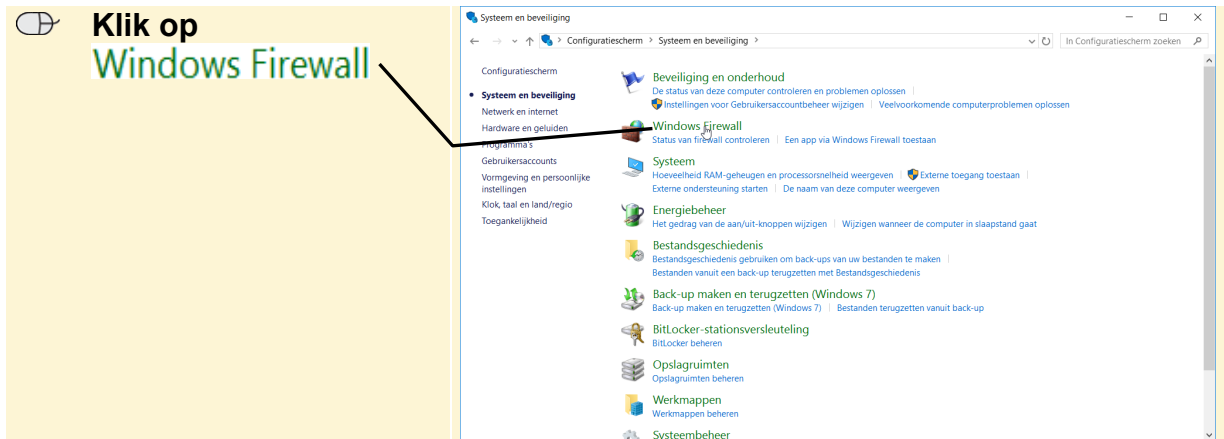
Klik op
Windows Firewall

Systeem en beveiliging

Configuratiescherm > Systeem en beveiliging >

In Configuratiescherm zoeken

Configuratiescherm

Systeem en beveiliging
Netwerk en internet
Hardware en geluiden
Programma's
Gebruikersaccounts
Vormgeving en persoonlijke instellingen
Klok, taal en land/regio
Toegankelijkheid

Beveiliging en onderhoud
De status van deze computer controleren en problemen oplossen
Instellingen voor Gebruikersaccountbeheer wijzigen | Veelvoorkomende computerproblemen oplossen

Windows Firewall
Status van firewall controleren | Een app via Windows Firewall toestaan

Systeem
Hoeveelheid RAM-geheugen en processorsnelheid weergeven | Externe toegang toestaan |
Externe ondersteuning starten | De naam van deze computer weergeven

Energiebeheer
Het gedrag van de aan/uit-knoppen wijzigen | Wijzigen wanneer de computer in slaapstand gaat

Bestandsgeschiedenis
Bestandsgeschiedenis gebruiken om back-ups van uw bestanden te maken |
Bestanden vanuit een back-up terugzetten met Bestandsgeschiedenis

Back-up maken en terugzetten (Windows 7)
Back-up maken en terugzetten (Windows 7) | Bestanden terugzetten vanuit back-up

BitLocker-stationsversleuteling
BitLocker beheren

Opslagruimten
Opslagruimten beheren

Werkmappen
Werkmappen beheren

Systeembeheer